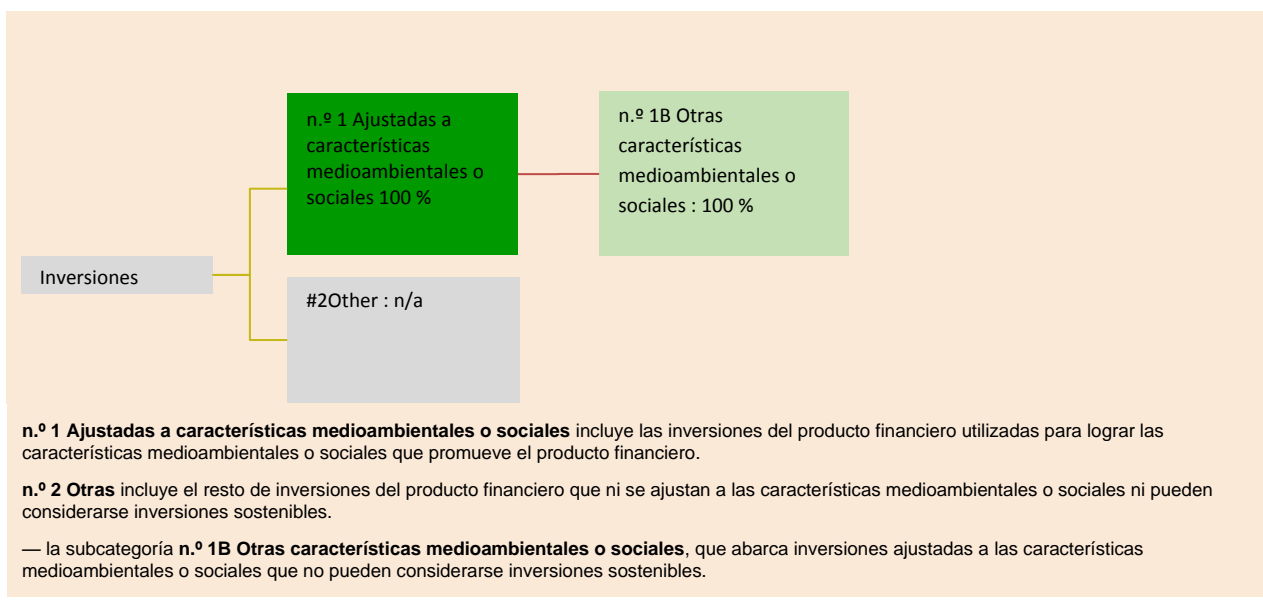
n.º 1 Ajustadas a características medioambientales o sociales 100 %

n.º 1B Otras características medioambientales o sociales : 100 %

Inversiones

#2Other : n/a

**n.º 1 Ajustadas a características medioambientales o sociales** incluye las inversiones del producto financiero utilizadas para lograr las características medioambientales o sociales que promueve el producto financiero.

**n.º 2 Otras** incluye el resto de inversiones del producto financiero que ni se ajustan a las características medioambientales o sociales ni pueden considerarse inversiones sostenibles.

— la subcategoría **n.º 1B Otras características medioambientales o sociales**, que abarca inversiones ajustadas a las características medioambientales o sociales que no pueden considerarse inversiones sostenibles.